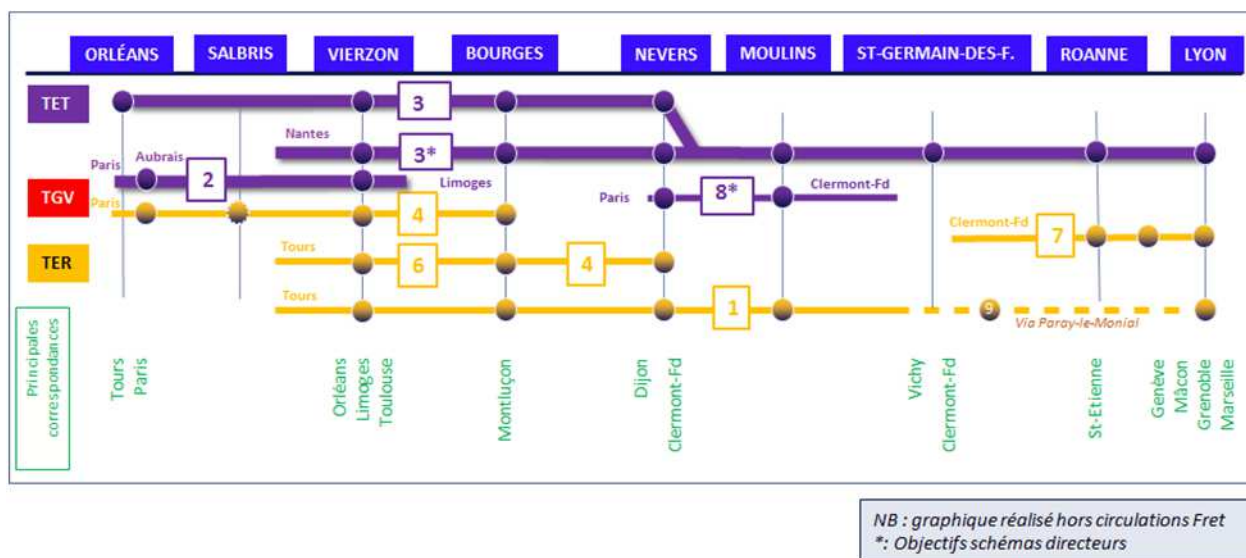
ORLÉANS SALBRIS VIERZON BOURGES NEVERS MOULINS ST-GERMAIN-DES-F. ROANNE LYON

TET

3

Nantes

3*

Paris

Aubrais

2

Limoges

TGV

Paris

4

Paris

8*

Clermont-Fd

Clermont-Fd

7

TER

Tours

6

4

Tours

1

9

Via Paray-le-Monial

Principales correspondances

Tours
Paris

Orléans
Limoges
Toulouse

Montluçon

Dijon
Clermont-Fd

Vichy
Clermont-Fd

St-Etienne

Genève
Mâcon
Grenoble
Marseille

NB : graphique réalisé hors circulations Fret
*: Objectifs schémas directeurs